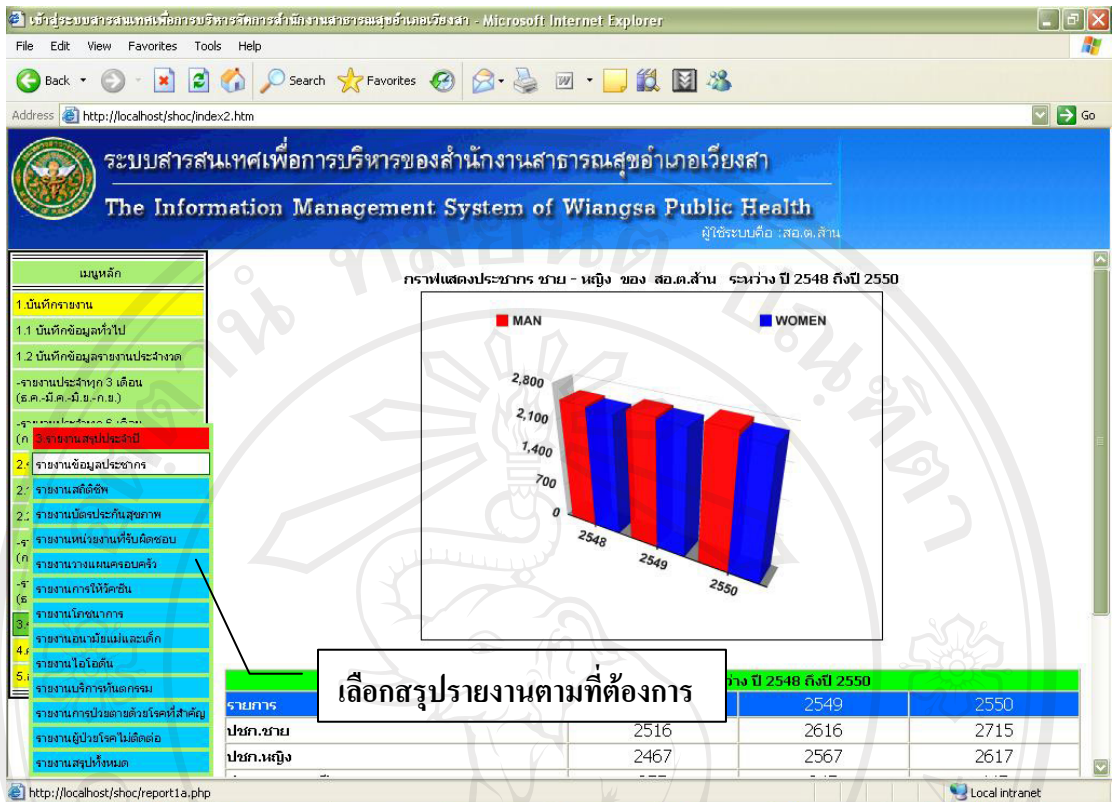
เข้าสู่ระบบสารสนเทศเพื่อการบริหารจัดการสำนักงานสาธารณสุขอำเภอเวียงสา - Microsoft Internet Explorer

File Edit View Favorites Tools Help

Back Search Favorites

Address http://localhost/shoc/index2.htm Go

ระบบสารสนเทศเพื่อการบริหารของสำนักงานสาธารณสุขอำเภอเวียงสา

The Information Management System of Wiangsa Public Health

ผู้ใช้ระบบคือ :สอ.ต.ส้าน

เมนูหลัก

1.บันทึกรายงาน

1.1 บันทึกข้อมูลทั่วไป

1.2 บันทึกข้อมูลรายงานประจำงวด

-รายงานประจำทุก 3 เดือน (ธ.ค.-มี.ค.-มิ.ย.-ก.ย.)

-รายงานประจำทุก 6 เดือน (ก

3.รายงานสรุปประจำปี

รายงานข้อมูลประชากร

รายงานสถิติชีพ

รายงานบัตรประกันสุขภาพ

รายงานหน่วยงานที่รับผิดชอบ

รายงานวางแผนครอบครัว

รายงานการให้วัคซีน

รายงานโภชนาการ

รายงานอนามัยแม่และเด็ก

รายงานไอโอดีน

รายงานบริการทันตกรรม

รายงานการป่วยตายด้วยโรคที่สำคัญ

รายงานผู้ป่วยโรคไม่ติดต่อ

รายงานสรุปทั้งหมด

กราฟแสดงประชากร ชาย - หญิง ของ สอ.ต.ส้าน ระหว่าง ปี 2548 ถึงปี 2550

MAN

WOMEN

2,800
2,100
1,400
700
0

2548
2549
2550

เลือกสรุปรายงานตามที่ต้องการ

ว่าง ปี 2548 ถึงปี 2550

| รายการ | | 2549 | 2550 |
|---|---|---|---|
| ปชก.ชาย | 2516 | 2616 | 2715 |
| ปชก.หญิง | 2467 | 2567 | 2617 |

http://localhost/shoc/report1a.php

Local intranet